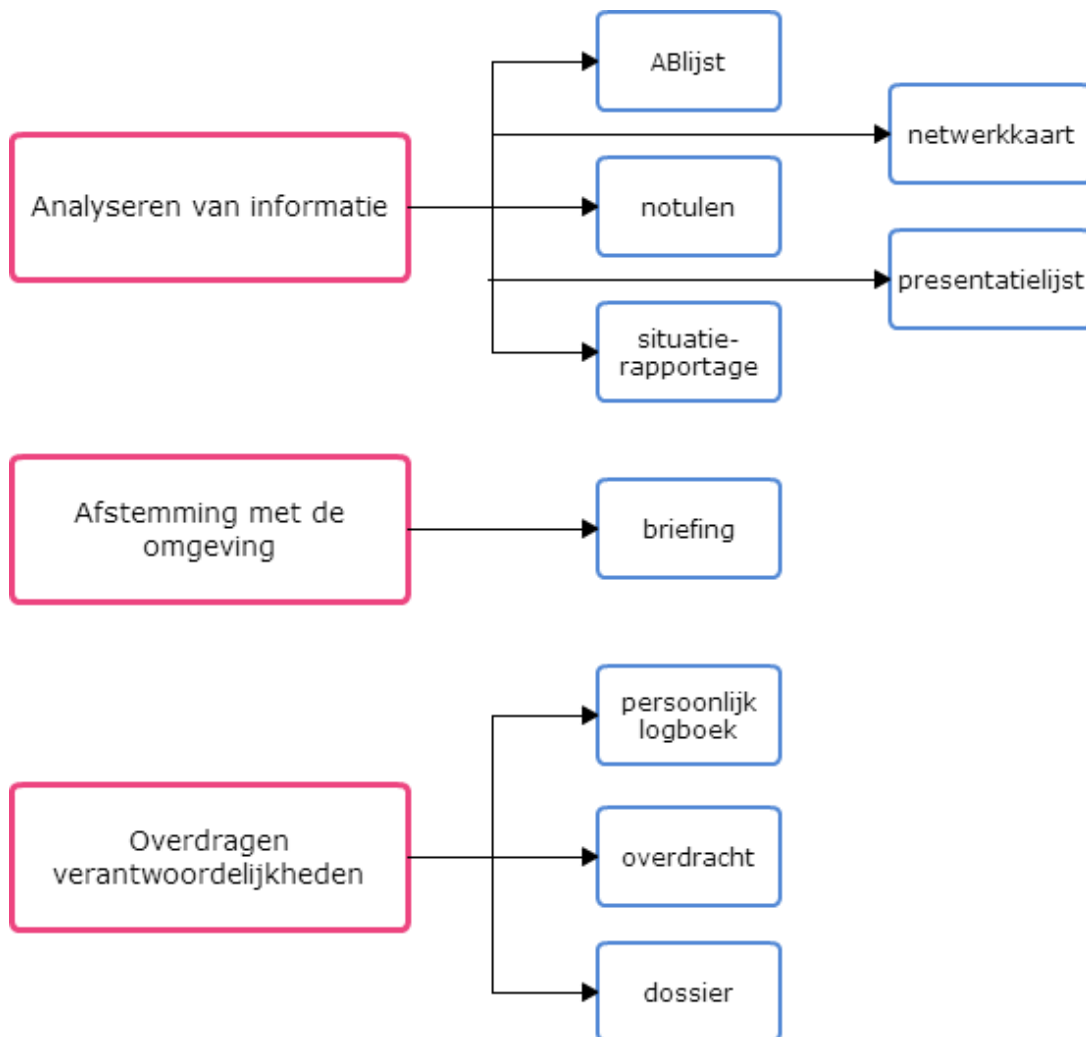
Analyseren van informatie

ABlijst

netwerkkaart

notulen

presentatielijst

situatie-rapportage

Afstemming met de omgeving

briefing

Overdragen verantwoordelijkheden

persoonlijk logboek

overdracht

dossier